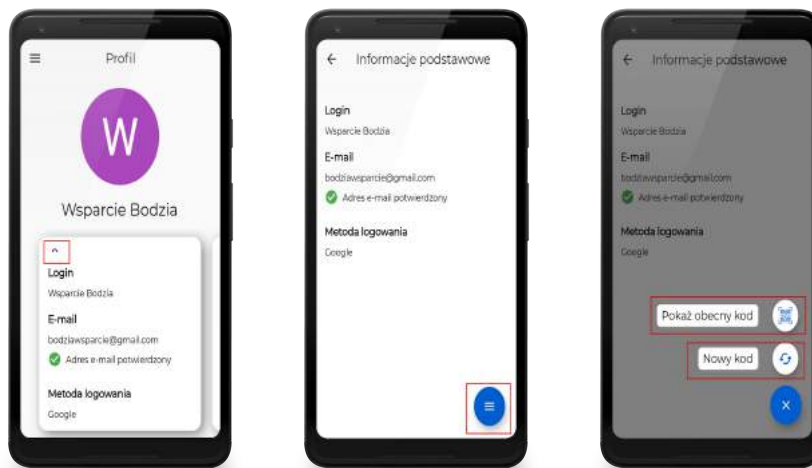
Profil

W

Wsparcie Bodzia

Login
Wsparcie Bodzia

E-mail
bodziawsparcie@gmail.com
Adres e-mail potwierdzony

Metoda logowania
Google

Informacje podstawowe

Login
Wsparcie Bodzia

E-mail
bodziawsparcie@gmail.com
Adres e-mail potwierdzony

Metoda logowania
Google

Informacje podstawowe

Login
Wsparcie Bodzia

E-mail
bodziawsparcie@gmail.com
Adres e-mail potwierdzony

Metoda logowania
Google

Pokaż obecny kod

Nowy kod